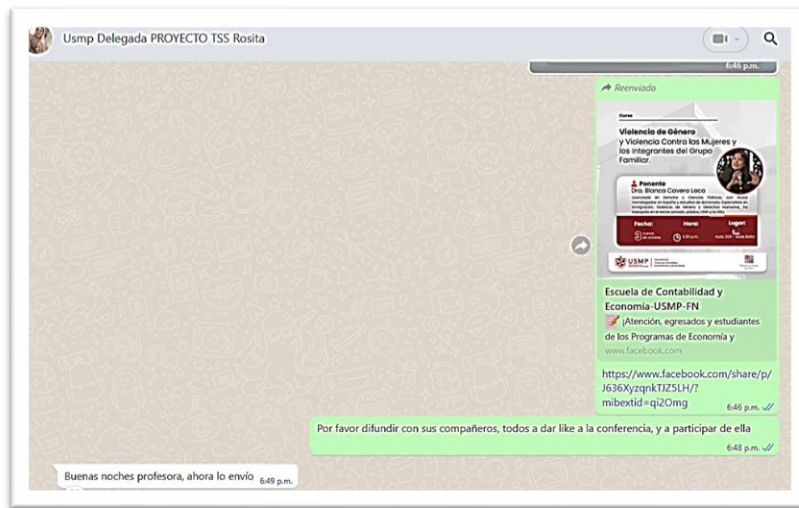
Usmp Delegada PROYECTO TSS Rosita

6:46 p.m.

Reenviado

Curso

Violencia de Género y Violencia Contra las Mujeres y los Integrantes del Grupo Familiar.

Ponente
Dra. Blanca Cavero Laca

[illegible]

Fecha: | Hora: | Lugar:

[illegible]

USMP

Escuela de Contabilidad y Economía-USMP-FN
¡Atención, egresados y estudiantes de los Programas de Economía y
www.facebook.com

https://www.facebook.com/share/p/J636XyzqnkTJZ5LH/?mibextid=qi2Omg
6:46 p.m.

Por favor difundir con sus compañeros, todos a dar like a la conferencia, y a participar de ella
6:48 p.m.

Buenas noches profesora, ahora lo envío 6:49 p.m.